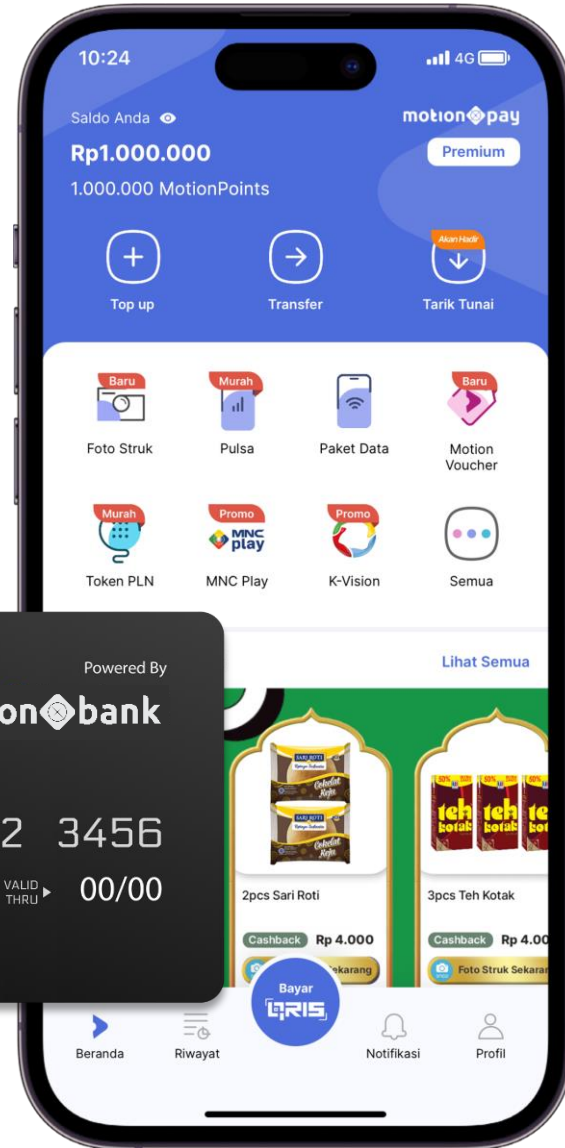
10:24

4G

Saldo Anda

motion pay

Rp1.000.000

Premium

1.000.000 MotionPoints

Top up

Transfer

Akan Hadir

Tarik Tunai

Baru

Foto Struk

Murah

Pulsa

Paket Data

Baru

Motion Voucher

Murah

Token PLN

Promo

MNC play

MNC Play

Promo

K-Vision

Semua

Powered By

on bank

2 3456

VALID THRU

00/00

Lihat Semua

SARI ROTI

Cokelat Keju

teh kotak

2pcs Sari Roti

3pcs Teh Kotak

Cashback

Rp 4.000

Cashback

Rp 4.00

Sekarang

Foto Struk Sekaran

Bayar

QRIS

Beranda

Riwayat

Notifikasi

Profil